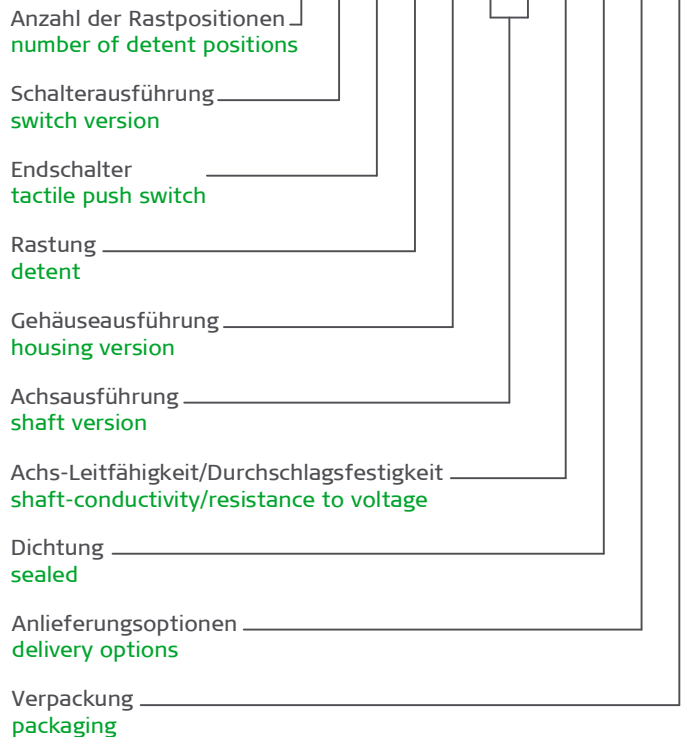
Anzahl der Rastpositionen
number of detent positions

Schalterausführung
switch version

Endschalter
tactile push switch

Rastung
detent

Gehäuseausführung
housing version

Achsausführung
shaft version

Achs-Leitfähigkeit/Durchschlagsfestigkeit
shaft-conductivity/resistance to voltage

Dichtung
sealed

Anlieferungsoptionen
delivery options

Verpackung
packaging